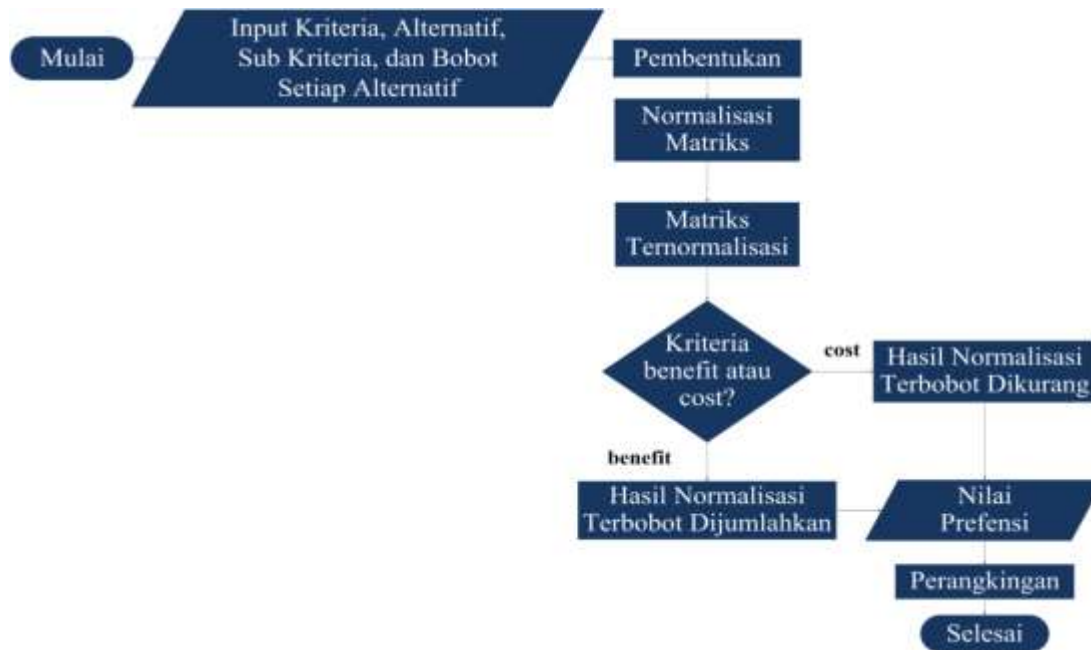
Mulai

Input Kriteria, Alternatif, Sub Kriteria, dan Bobot Setiap Alternatif

Pembentukan

Normalisasi Matriks

Matriks Ternormalisasi

Kriteria benefit atau cost?

cost

Hasil Normalisasi Terbobot Dikurang

benefit

Hasil Normalisasi Terbobot Dijumlahkan

Nilai Prefensi

Perangkingan

Selesai